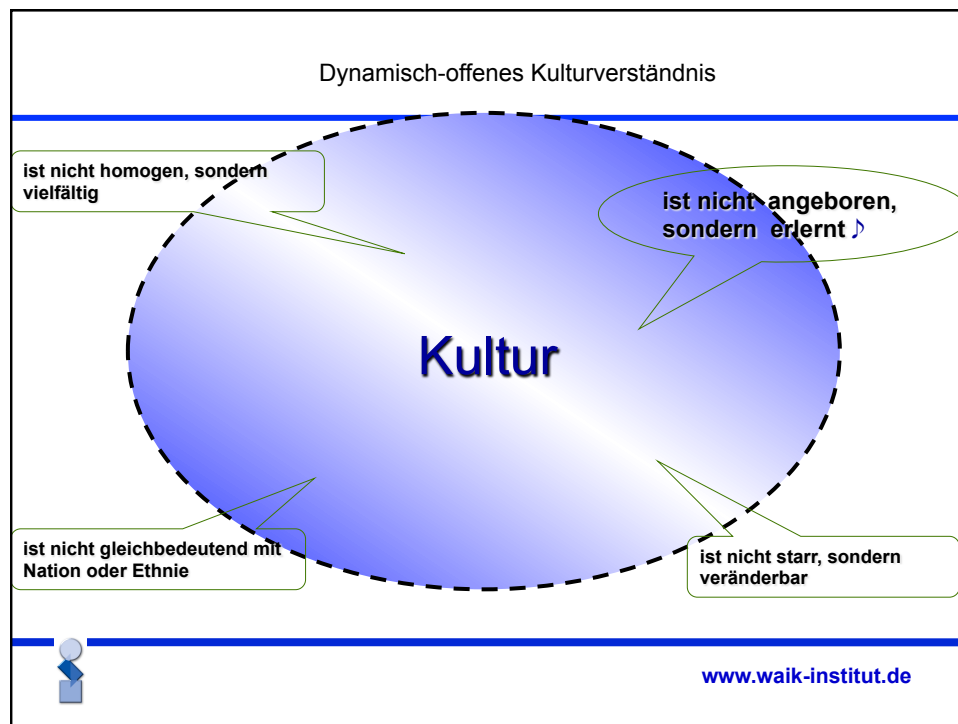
Dynamisch-offenes Kulturverständnis

ist nicht homogen, sondern vielfältig

ist nicht angeboren, sondern erlernt ♪

Kultur

ist nicht gleichbedeutend mit Nation oder Ethnie

ist nicht starr, sondern veränderbar

www.waik-institut.de